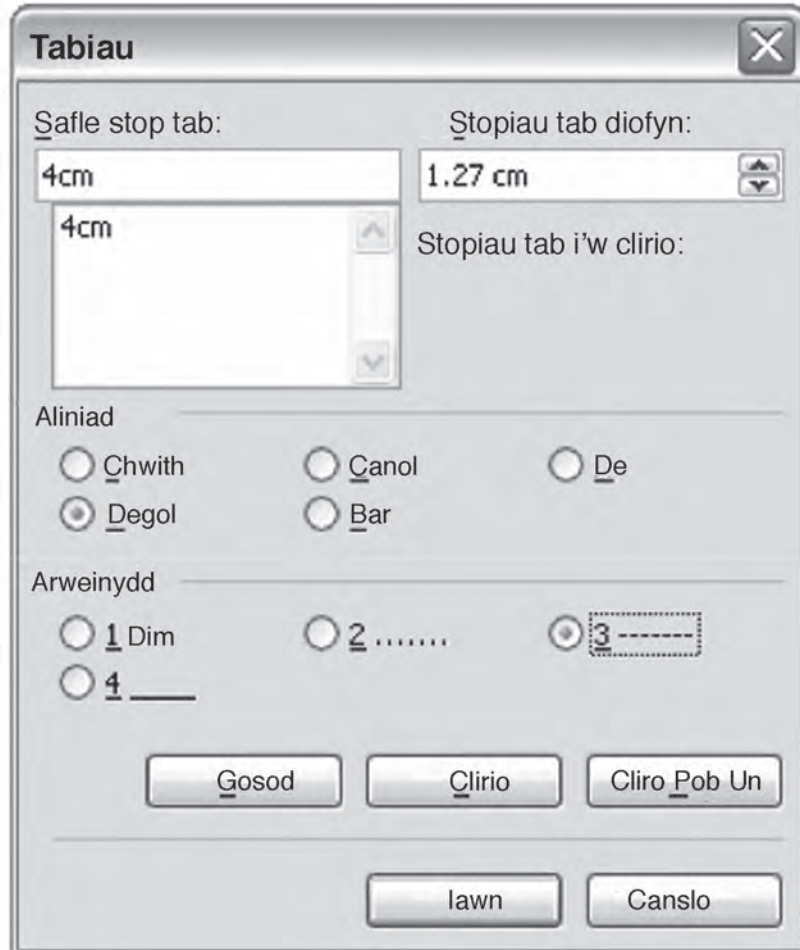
Tabiau

Safle stop tab:

4cm

4cm

Stopiau tab diofyn:

1.27 cm

Stopiau tab i'w clirio:

Aliniad

Chwith

Canol

De

Degol

Bar

Arweinydd

1 Dim

2 .......

3 -------

4 ____

Gosod

Clirio

Cliro Pob Un

Iawn

Canslo